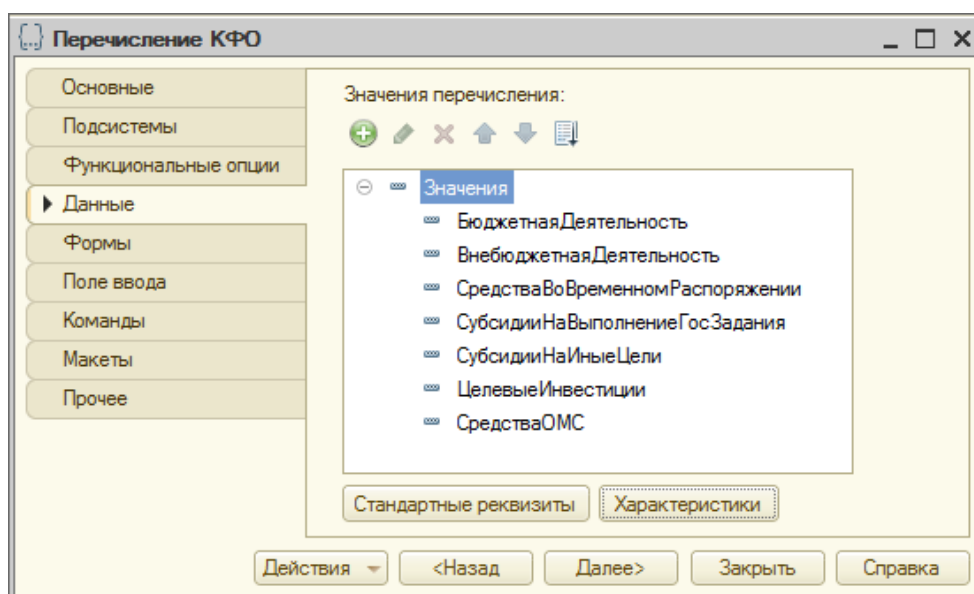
Перечисление КФО

Основные
Подсистемы
Функциональные опции
Данные
Формы
Поле ввода
Команды
Макеты
Прочее

Значения перечисления:

Значения
БюджетнаяДеятельность
ВнебюджетнаяДеятельность
СредстваВоВременномРаспоряжении
СубсидииНаВыполнениеГосЗадания
СубсидииНаИныеЦели
ЦелевыеИнвестиции
СредстваОМС

Стандартные реквизиты
Характеристики

Действия
<Назад
Далее>
Закрыть
Справка